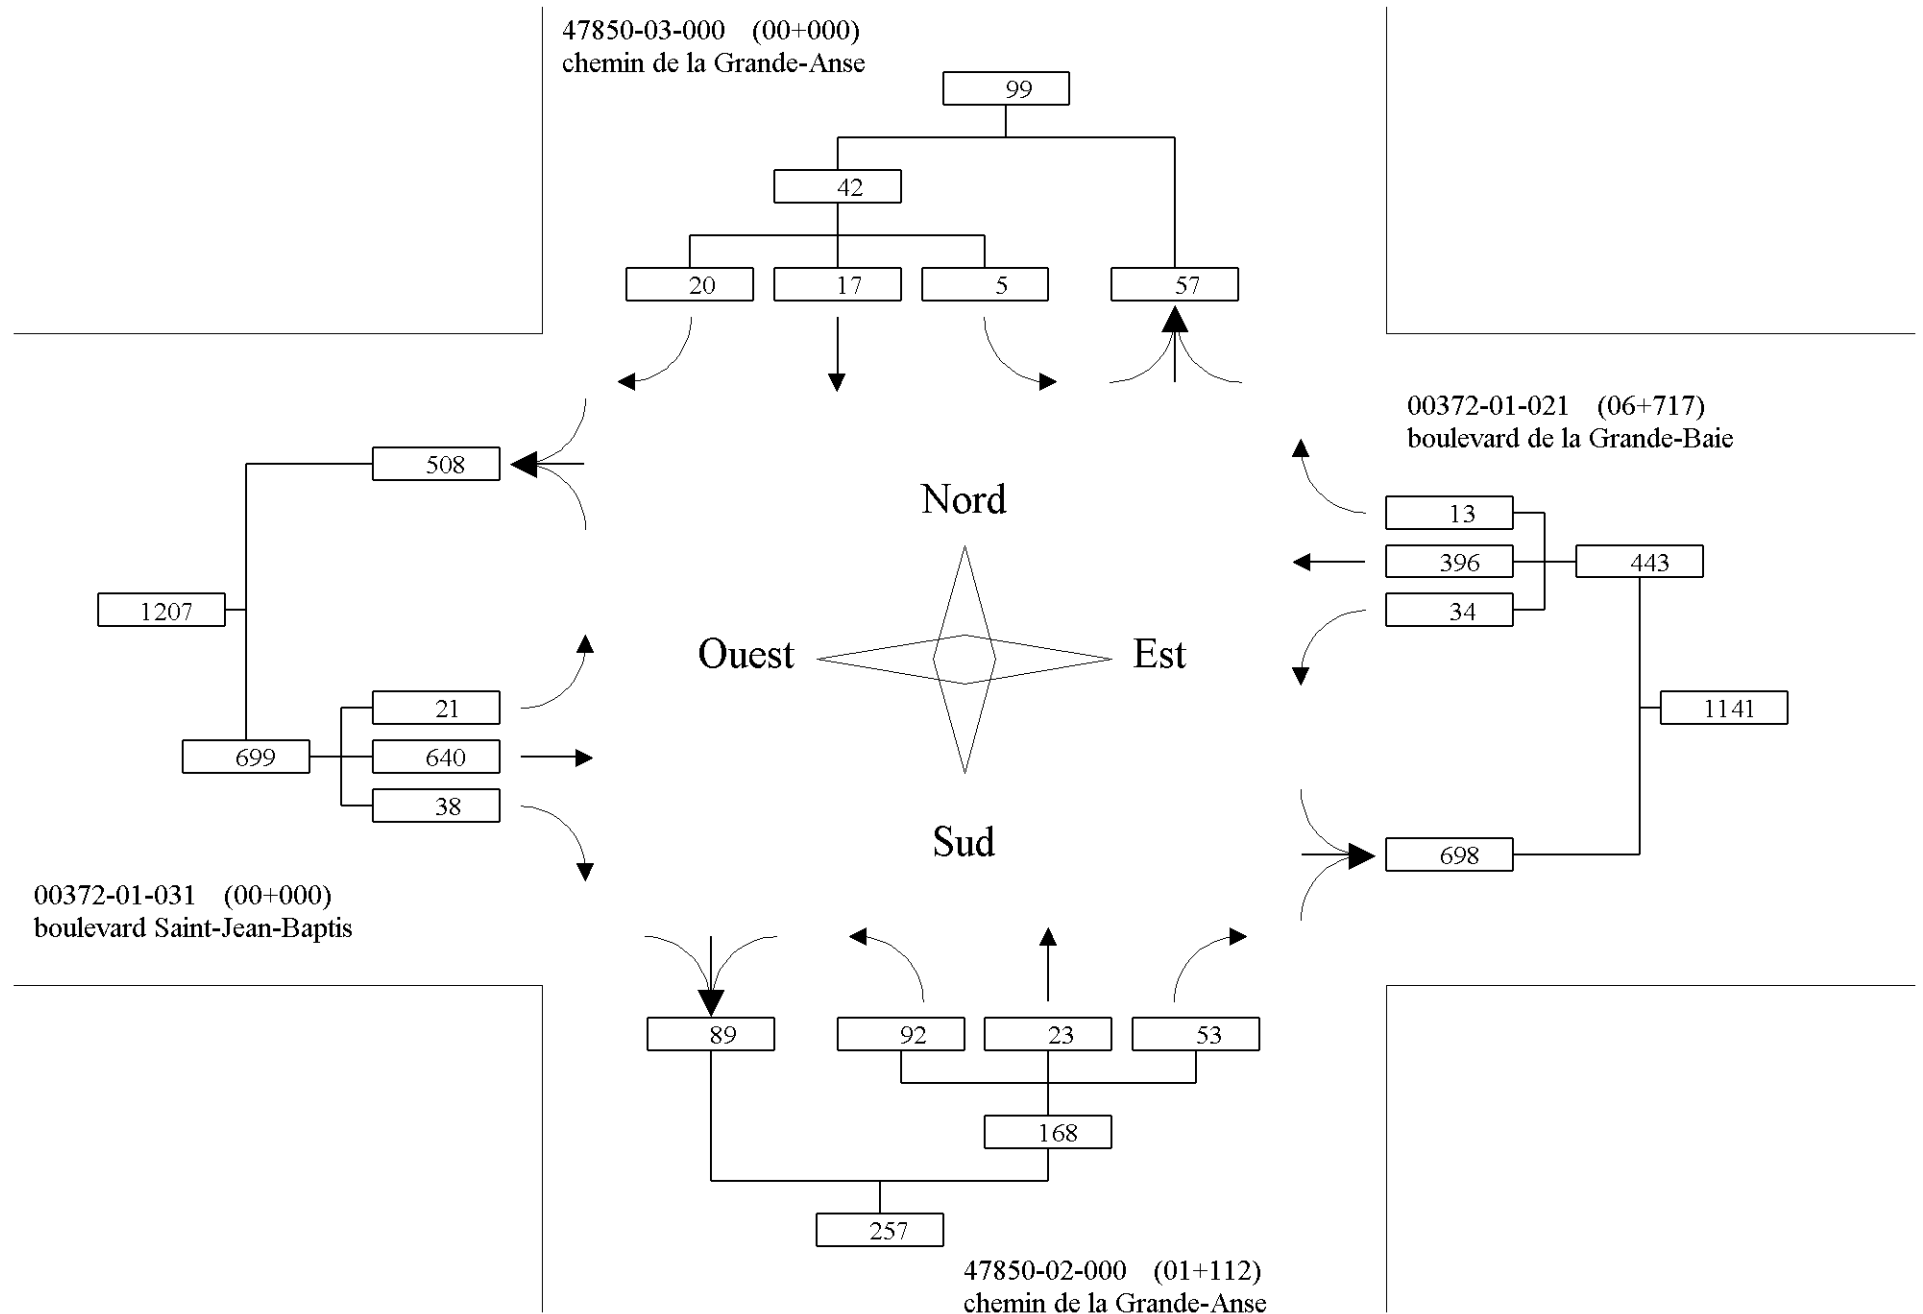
47850-03-000 (00+000)
chemin de la Grande-Anse

99

42

20 17 5 57

00372-01-021 (06+717)
boulevard de la Grande-Baie

508

Nord

13
396
443
34

1207

Ouest

Est

1141

21
699
640
38

Sud

698

00372-01-031 (00+000)
boulevard Saint-Jean-Baptis

89 92 23 53

168

257

47850-02-000 (01+112)
chemin de la Grande-Anse